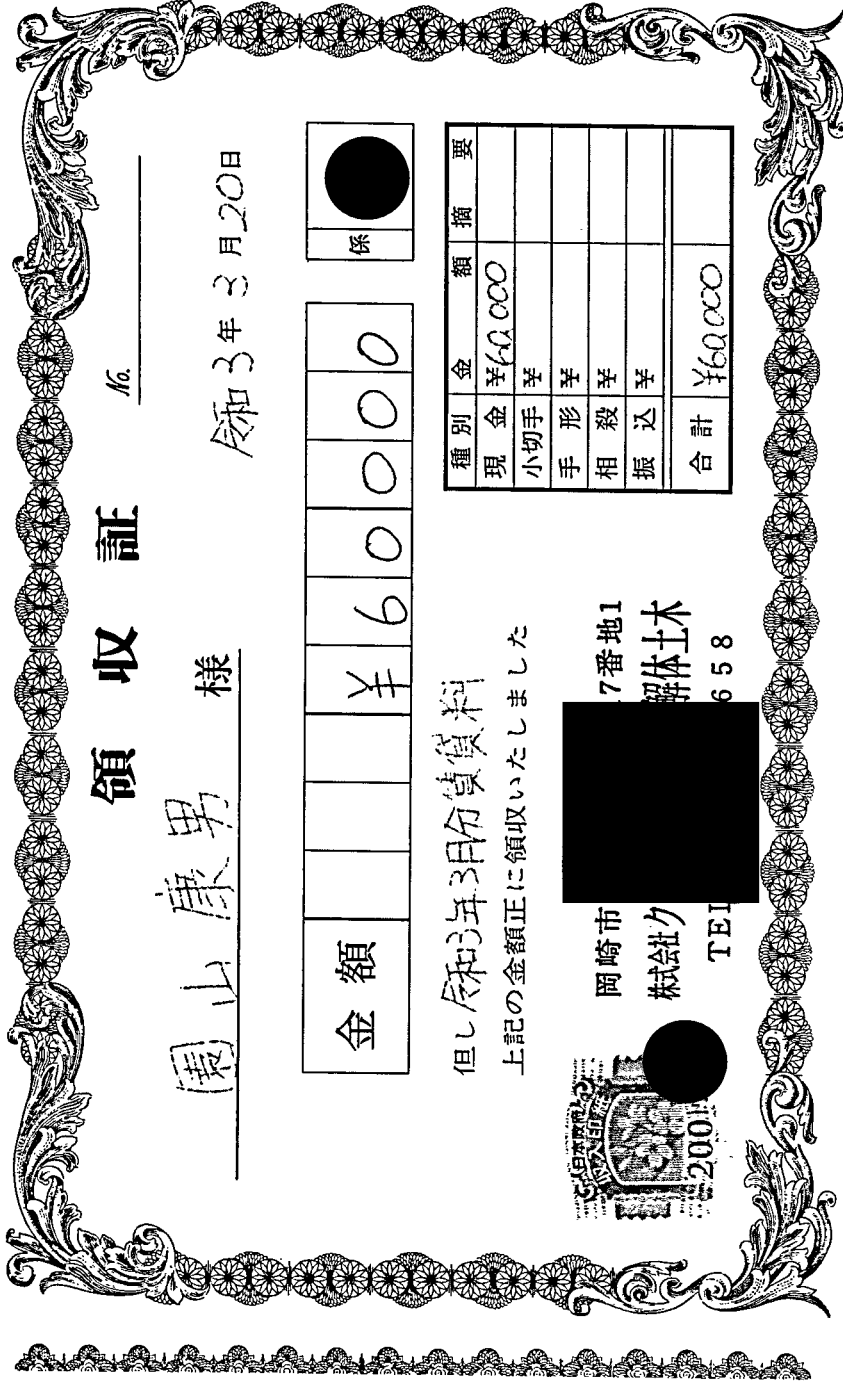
領　収　証

No.

令和3年3月20日

園山康男　様

係

金額　¥6 0 0 0 0

但し令和3年3月分賃貸料
上記の金額正に領収いたしました

| 種別 | 金額 | 摘要 |
|---|---|---|
| 現金 | ¥60,000 | |
| 小切手 | ¥ | |
| 手形 | ¥ | |
| 相殺 | ¥ | |
| 振込 | ¥ | |
| 合計 | ¥60,000 | |

岡崎市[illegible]7番地1
株式会社カ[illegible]解体土木
TEL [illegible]658

200